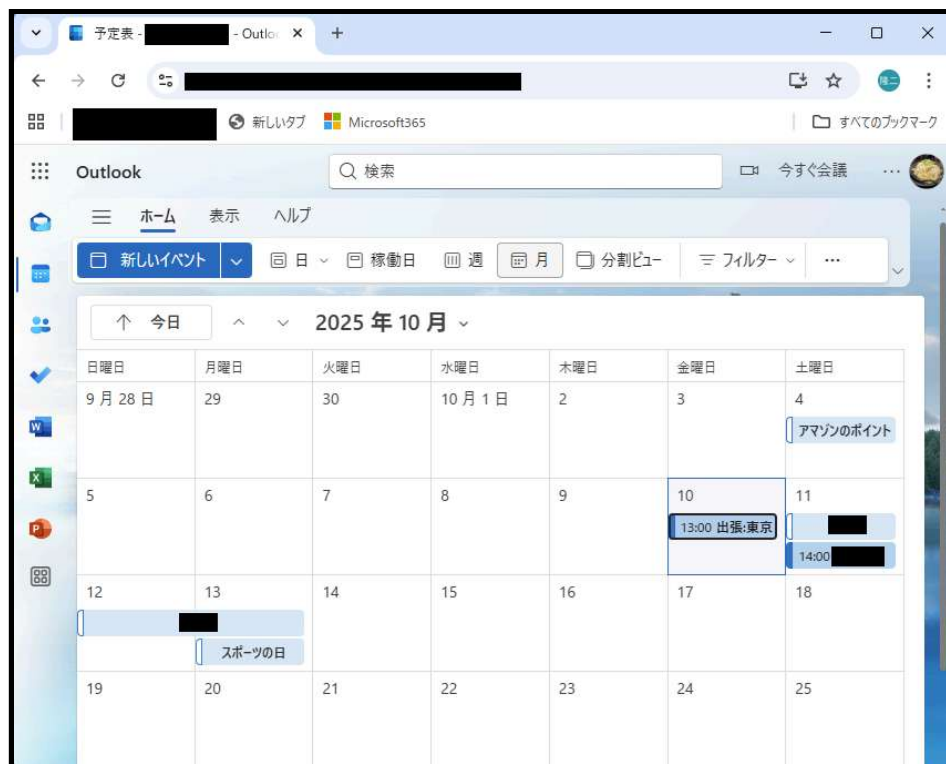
予定表 - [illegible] - Outlo ×
+

新しいタブ Microsoft365
すべてのブックマーク

Outlook
検索
今すぐ会議

ホーム 表示 ヘルプ
新しいイベント 日 稼働日 週 月 分割ビュー フィルター ···

今日
2025 年 10 月

| 日曜日 | 月曜日 | 火曜日 | 水曜日 | 木曜日 | 金曜日 | 土曜日 |
|---|---|---|---|---|---|---|
| 9 月 28 日 | 29 | 30 | 10 月 1 日 | 2 | 3 | 4 アマゾンのポイント |
| 5 | 6 | 7 | 8 | 9 | 10 13:00 出張:東京 | 11 14:00 |
| 12 | 13 スポーツの日 | 14 | 15 | 16 | 17 | 18 |
| 19 | 20 | 21 | 22 | 23 | 24 | 25 |